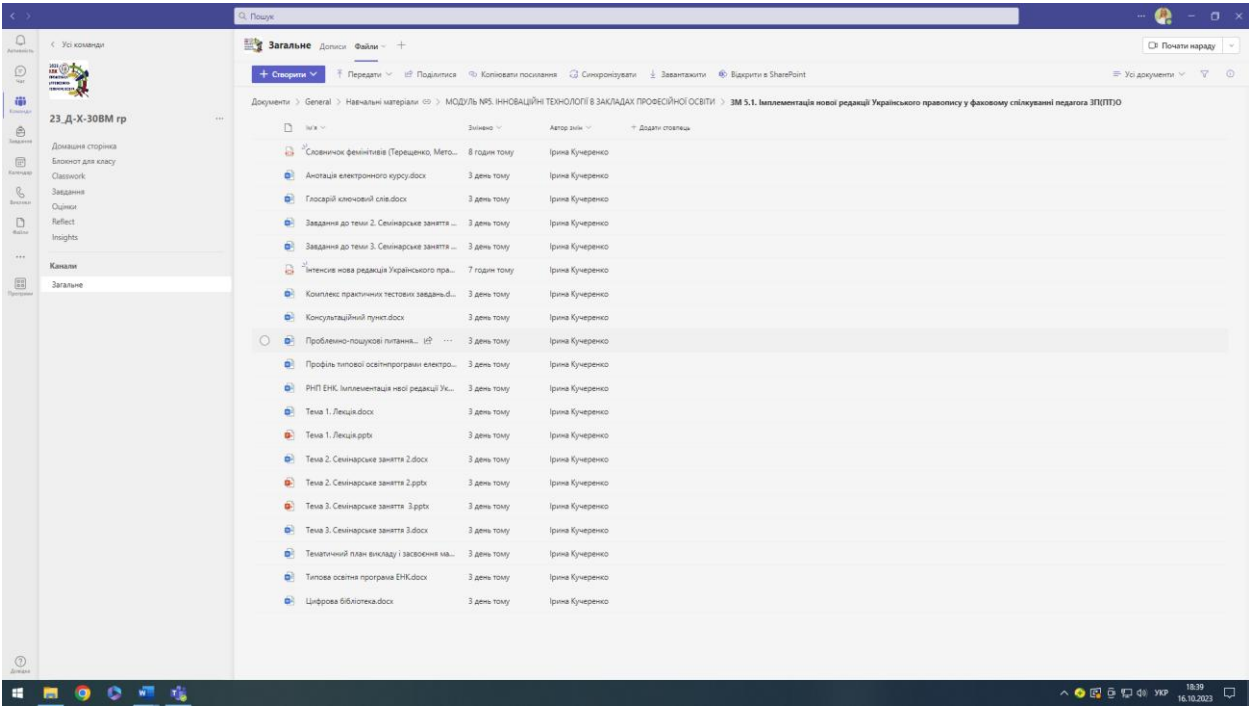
Пошук

Активність
Чат
Команди
Завдання
Календар
Виклики
Файли
...
Програми
Довідка

< Усі команди

23_Д-Х-30ВМ гр ...

Домашня сторінка
Блокнот для класу
Classwork
Завдання
Оцінки
Reflect
Insights

Канали
Загальне

Загальне Дописи Файли +

Почати нараду

+ Створити | Передати | Поділитися | Копіювати посилання | Синхронізувати | Завантажити | Відкрити в SharePoint | Усі документи

Документи > General > Навчальні матеріали > МОДУЛЬ №5. ІННОВАЦІЙНІ ТЕХНОЛОГІЇ В ЗАКЛАДАХ ПРОФЕСІЙНОЇ ОСВІТИ > ЗМ 5.1. Імплементація нової редакції Українського правопису у фаховому спілкуванні педагога ЗП(ПТ)О

| Ім'я | Змінено | Автор змін | + Додати стовпець |
|---|---|---|---|
| Словничок фемінітивів (Терещенко, Мето... | 8 годин тому | Ірина Кучеренко | |
| Анотація електронного курсу.docx | 3 день тому | Ірина Кучеренко | |
| Глосарій ключовий слів.docx | 3 день тому | Ірина Кучеренко | |
| Завдання до теми 2. Семінарське заняття ... | 3 день тому | Ірина Кучеренко | |
| Завдання до теми 3. Семінарське заняття ... | 3 день тому | Ірина Кучеренко | |
| Інтенсив нова редакція Українського пра... | 7 годин тому | Ірина Кучеренко | |
| Комплекс практичних тестових завдань.d... | 3 день тому | Ірина Кучеренко | |
| Консультаційний пункт.docx | 3 день тому | Ірина Кучеренко | |
| Проблемно-пошукові питання... | 3 день тому | Ірина Кучеренко | |
| Профіль типової освітнпрограми електро... | 3 день тому | Ірина Кучеренко | |
| РНП ЕНК. Імплементація неої редакції Ук... | 3 день тому | Ірина Кучеренко | |
| Тема 1. Лекція.docx | 3 день тому | Ірина Кучеренко | |
| Тема 1. Лекція.pptx | 3 день тому | Ірина Кучеренко | |
| Тема 2. Семінарське заняття 2.docx | 3 день тому | Ірина Кучеренко | |
| Тема 2. Семінарське заняття 2.pptx | 3 день тому | Ірина Кучеренко | |
| Тема 3. Семінарське заняття 3.pptx | 3 день тому | Ірина Кучеренко | |
| Тема 3. Семінарське заняття 3.docx | 3 день тому | Ірина Кучеренко | |
| Тематичний план викладу і засвоєння ма... | 3 день тому | Ірина Кучеренко | |
| Типова освітня програма ЕНК.docx | 3 день тому | Ірина Кучеренко | |
| Цифрова бібліотека.docx | 3 день тому | Ірина Кучеренко | |

УКР 18:39 16.10.2023